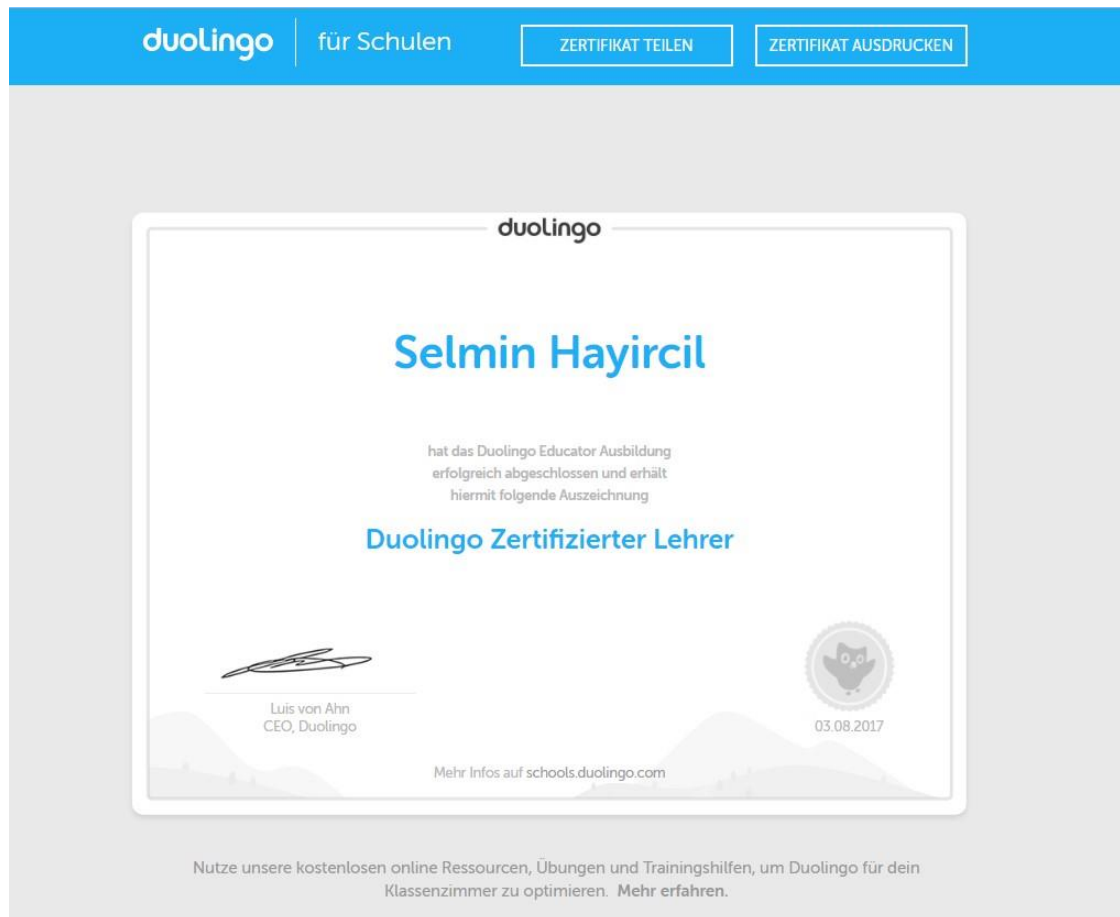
duolingo | für Schulen

ZERTIFIKAT TEILEN

ZERTIFIKAT AUSDRUCKEN

duolingo

Selmin Hayircil

hat das Duolingo Educator Ausbildung erfolgreich abgeschlossen und erhält hiermit folgende Auszeichnung

Duolingo Zertifizierter Lehrer

Luis von Ahn
CEO, Duolingo

03.08.2017

Mehr Infos auf schools.duolingo.com

Nutze unsere kostenlosen online Ressourcen, Übungen und Trainingshilfen, um Duolingo für dein Klassenzimmer zu optimieren. Mehr erfahren.